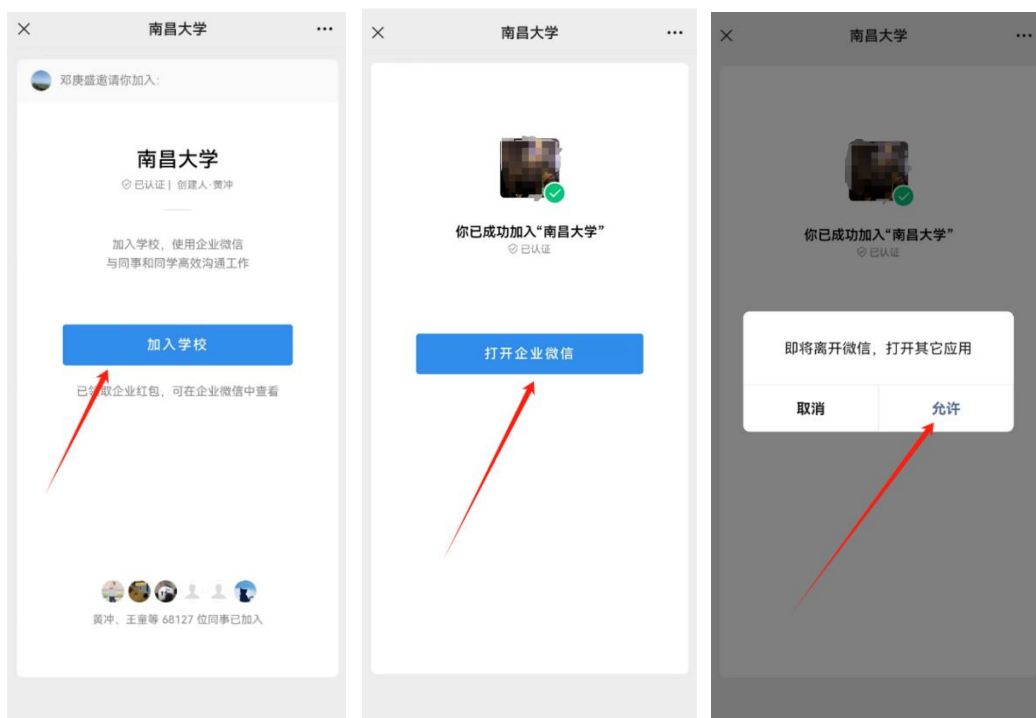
南昌大学

邓庚盛邀请你加入：

南昌大学

已认证 | 创建人·黄冲

加入学校，使用企业微信
与同事和同学高效沟通工作

加入学校

已领取企业红包，可在企业微信中查看

黄冲、王童等 68127 位同事已加入

南昌大学

你已成功加入“南昌大学”

已认证

打开企业微信

南昌大学

你已成功加入“南昌大学”

已认证

即将离开微信，打开其它应用

取消

允许